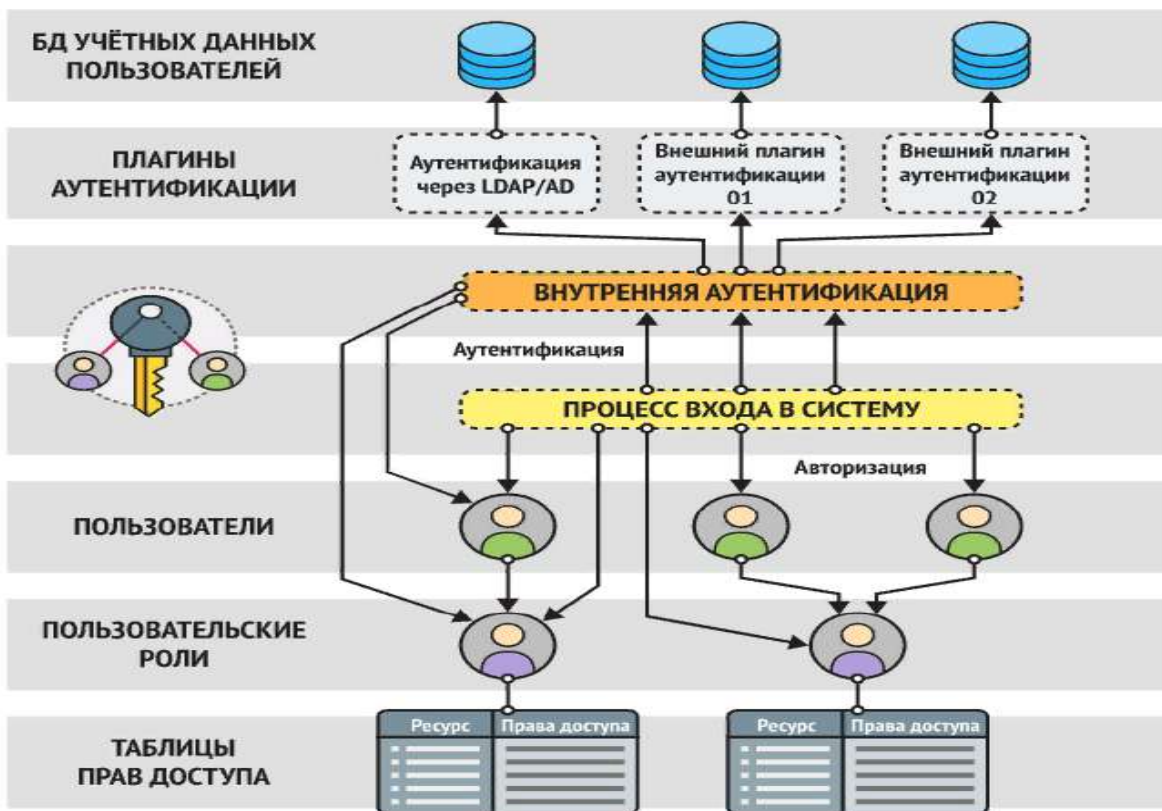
БД УЧЁТНЫХ ДАННЫХ ПОЛЬЗОВАТЕЛЕЙ

ПЛАГИНЫ АУТЕНТИФИКАЦИИ

Аутентификация через LDAP/AD

Внешний плагин аутентификации 01

Внешний плагин аутентификации 02

ВНУТРЕННЯЯ АУТЕНТИФИКАЦИЯ

Аутентификация

ПРОЦЕСС ВХОДА В СИСТЕМУ

Авторизация

ПОЛЬЗОВАТЕЛИ

ПОЛЬЗОВАТЕЛЬСКИЕ РОЛИ

ТАБЛИЦЫ ПРАВ ДОСТУПА

| Ресурс | Права доступа |
|---|---|

| Ресурс | Права доступа |
|---|---|